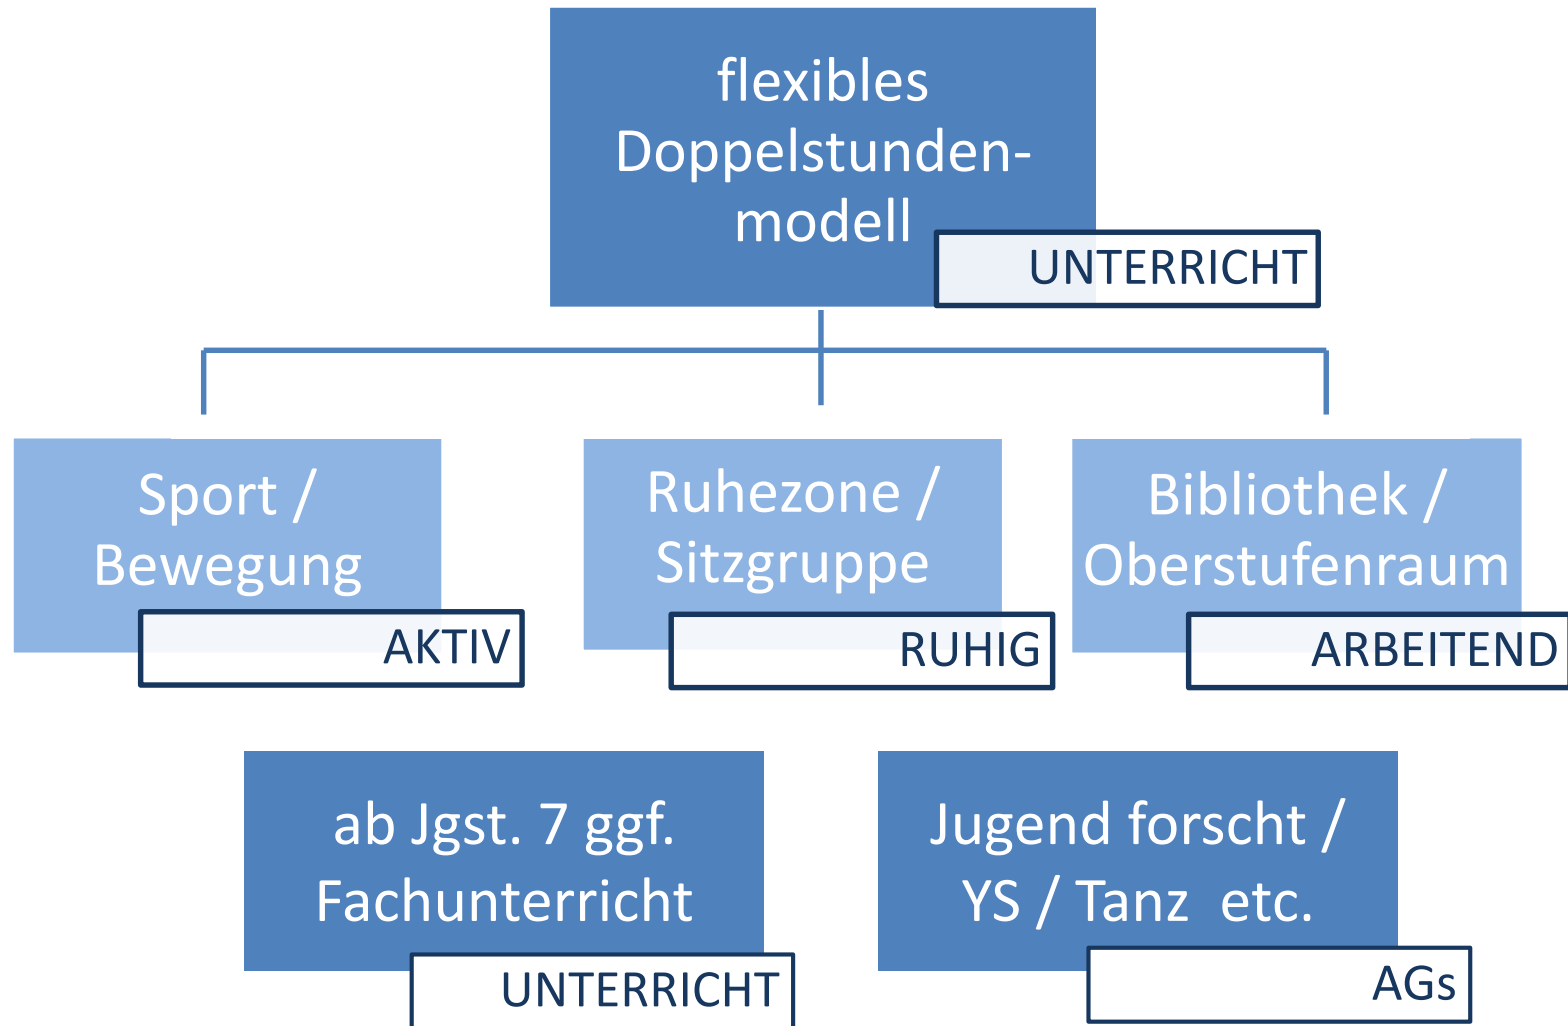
flexibles Doppelstunden-modell

UNTERRICHT

Sport / Bewegung

AKTIV

Ruhezone / Sitzgruppe

RUHIG

Bibliothek / Oberstufenraum

ARBEITEND

ab Jgst. 7 ggf. Fachunterricht

UNTERRICHT

Jugend forscht / YS / Tanz etc.

AGs